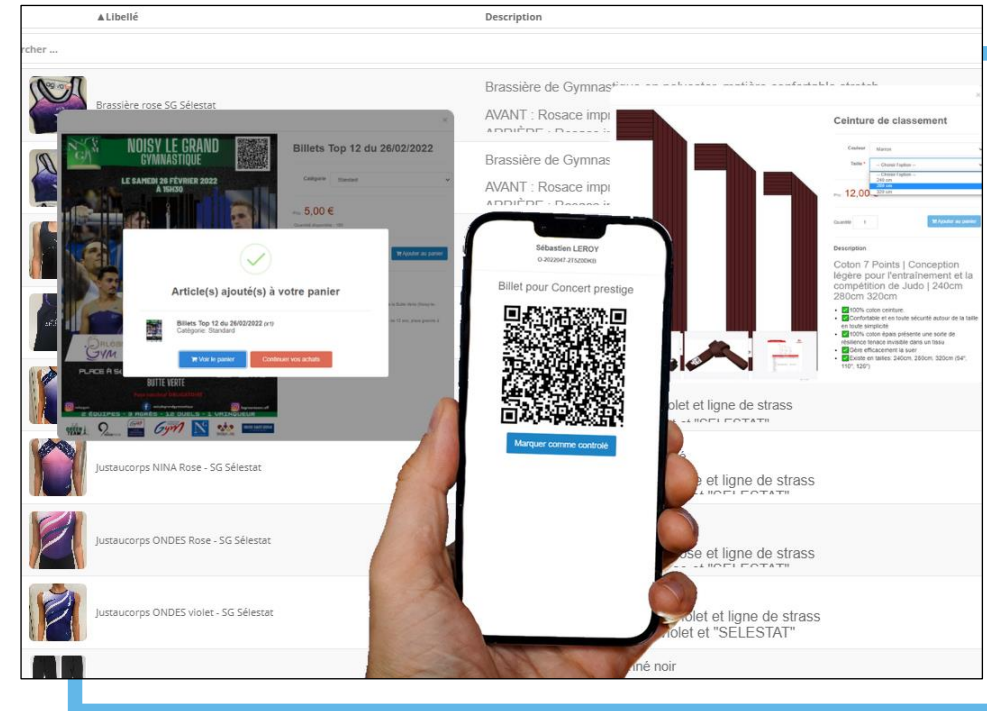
▲Libellé

Description

rcher ...

Brassière rose SG Sélestat

Brassière de Gymnastique en polyester matière confortable stretch

AVANT : Rosace imp

Brassière de Gymnas

AVANT : Rosace imp

NOISY LE GRAND GYMNASTIQUE

LE SAMEDI 26 FÉVRIER 2022 À 15H30

Billets Top 12 du 26/02/2022

Catégorie Standard

5,00 €

Ajouter au panier

Article(s) ajouté(s) à votre panier

Billets Top 12 du 26/02/2022

Catégorie: Standard

Voir le panier

Continuer vos achats

PLACE A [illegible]

BUTTE VERTE

Ceinture de classement

Couleur Marron

Taille * -- Choisir l'option --

-- Choisir l'option --
240 cm
280 cm
320 cm

12,00

Quantité 1

Ajouter au panier

Description

Coton 7 Points | Conception légère pour l'entraînement et la compétition de Judo | 240cm 280cm 320cm

100% coton ceinture
Confortable et en toute sécurité autour de la taille en toute simplicité
100% coton épais présente une sorte de résistance tenace invisible dans un tissu
Sèche efficacement la sueur
Existe en tailles: 240cm, 280cm, 320cm (94", 110", 126")

Sébastien LEROY

O-2022047-275200KG

Billet pour Concert prestige

Marquer comme contrôlé

olet et ligne de strass

Justaucorps NINA Rose - SG Sélestat

e et ligne de strass

Justaucorps ONDES Rose - SG Sélestat

se et ligne de strass

Justaucorps ONDES violet - SG Sélestat

olet et ligne de strass
violet et "SELESTAT"

iné noir